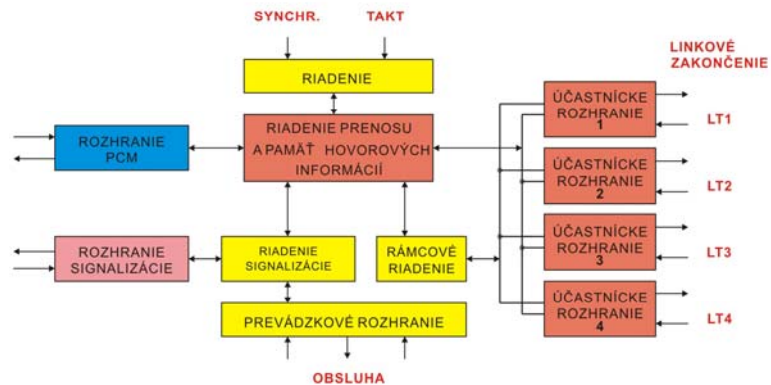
SYNCHR.
TAKT

LINKOVÉ ZAKONČENIE

RIADENIE

ROZHRANIE PCM

RIADENIE PRENOSU A PAMÄŤ HOVOROVÝCH INFORMÁCIÍ

ÚČASTNÍCKE ROZHRANIE 1

LT1

ÚČASTNÍCKE ROZHRANIE 2

LT2

ROZHRANIE SIGNALIZÁCIE

RIADENIE SIGNALIZÁCIE

RÁMCOVÉ RIADENIE

ÚČASTNÍCKE ROZHRANIE 3

LT3

ÚČASTNÍCKE ROZHRANIE 4

LT4

PREVÁDZKOVÉ ROZHRANIE

OBSLUHA